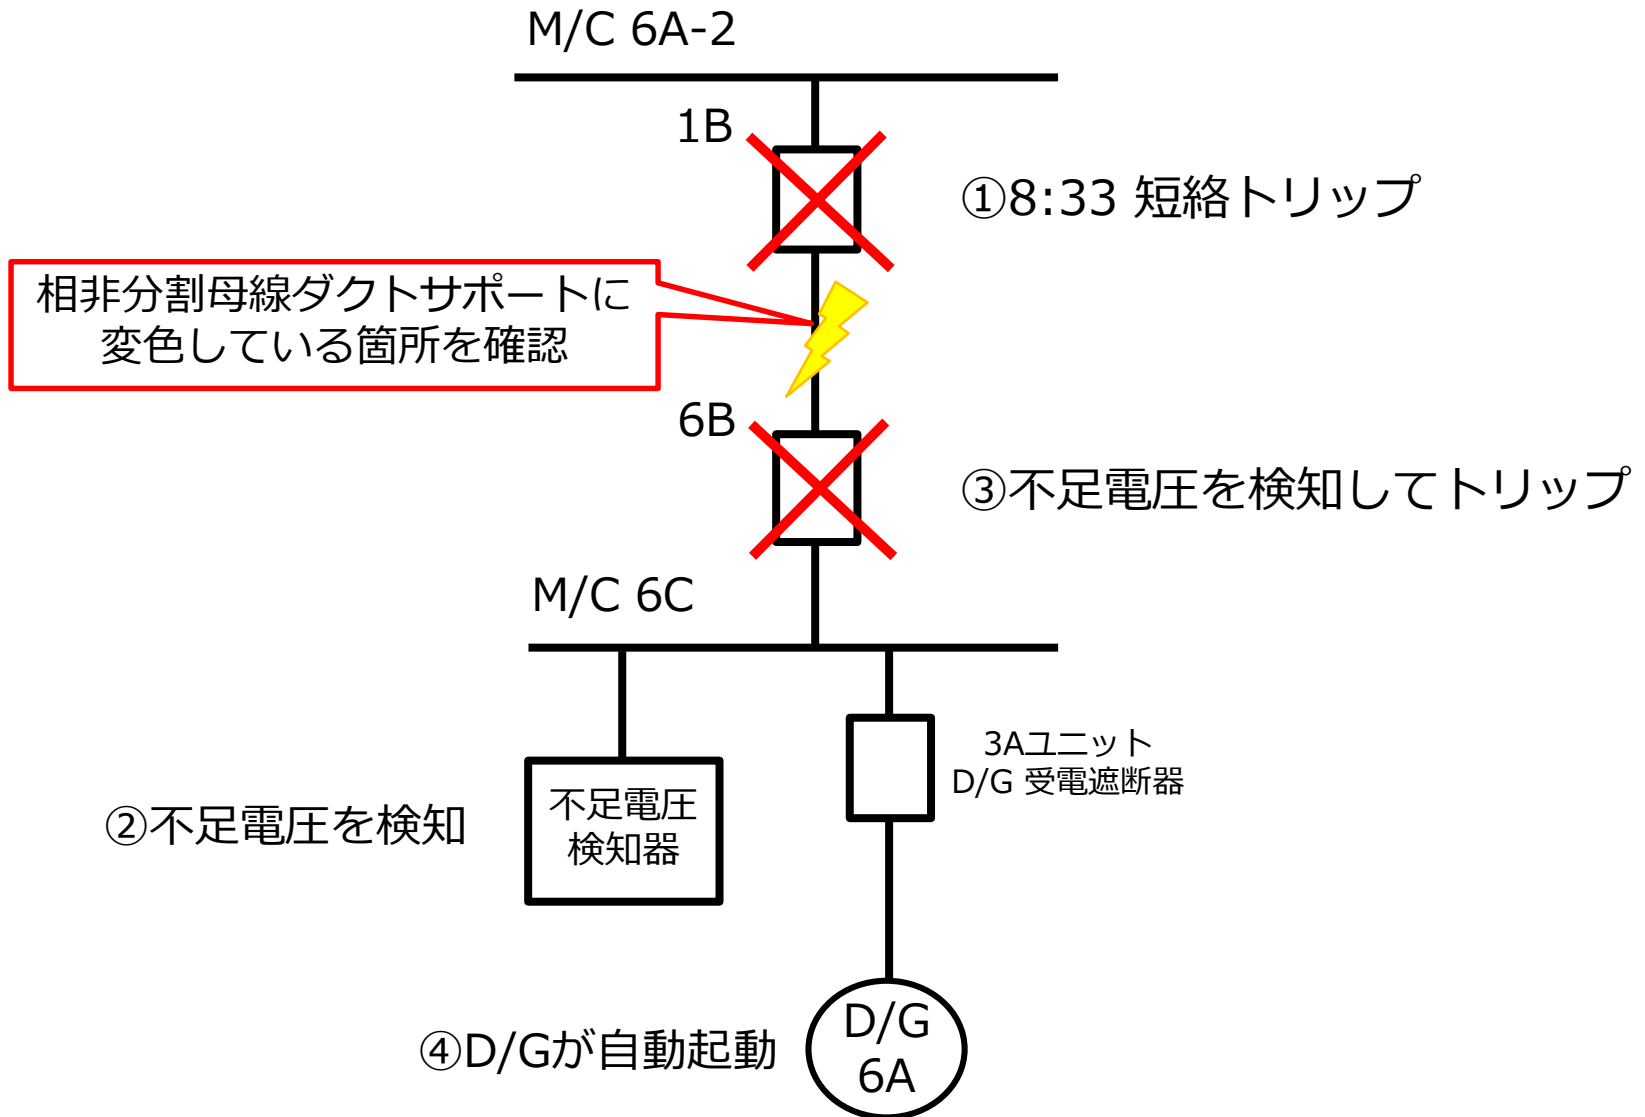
M/C 6A-2

1B

①8:33 短絡トリップ

相非分割母線ダクトサポートに変色している箇所を確認

6B

③不足電圧を検知してトリップ

M/C 6C

3Aユニット
D/G 受電遮断器

②不足電圧を検知

不足電圧
検知器

④D/Gが自動起動

D/G
6A